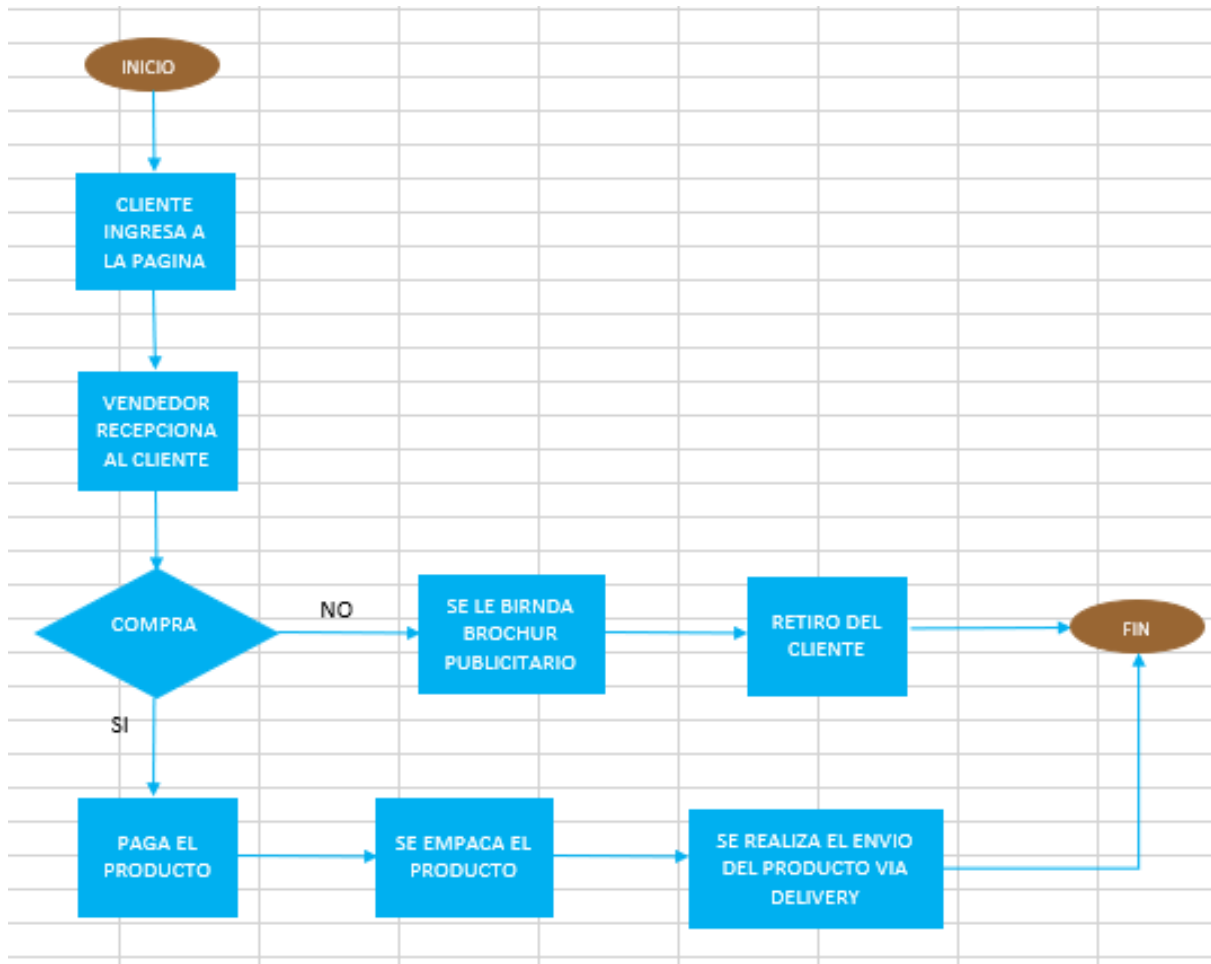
INICIO

CLIENTE INGRESA A LA PAGINA

VENDEDOR RECEPCIONA AL CLIENTE

COMPRA

NO

SE LE BIRNDA BROCHUR PUBLICITARIO

RETIRO DEL CLIENTE

FIN

SI

PAGA EL PRODUCTO

SE EMPACA EL PRODUCTO

SE REALIZA EL ENVIO DEL PRODUCTO VIA DELIVERY